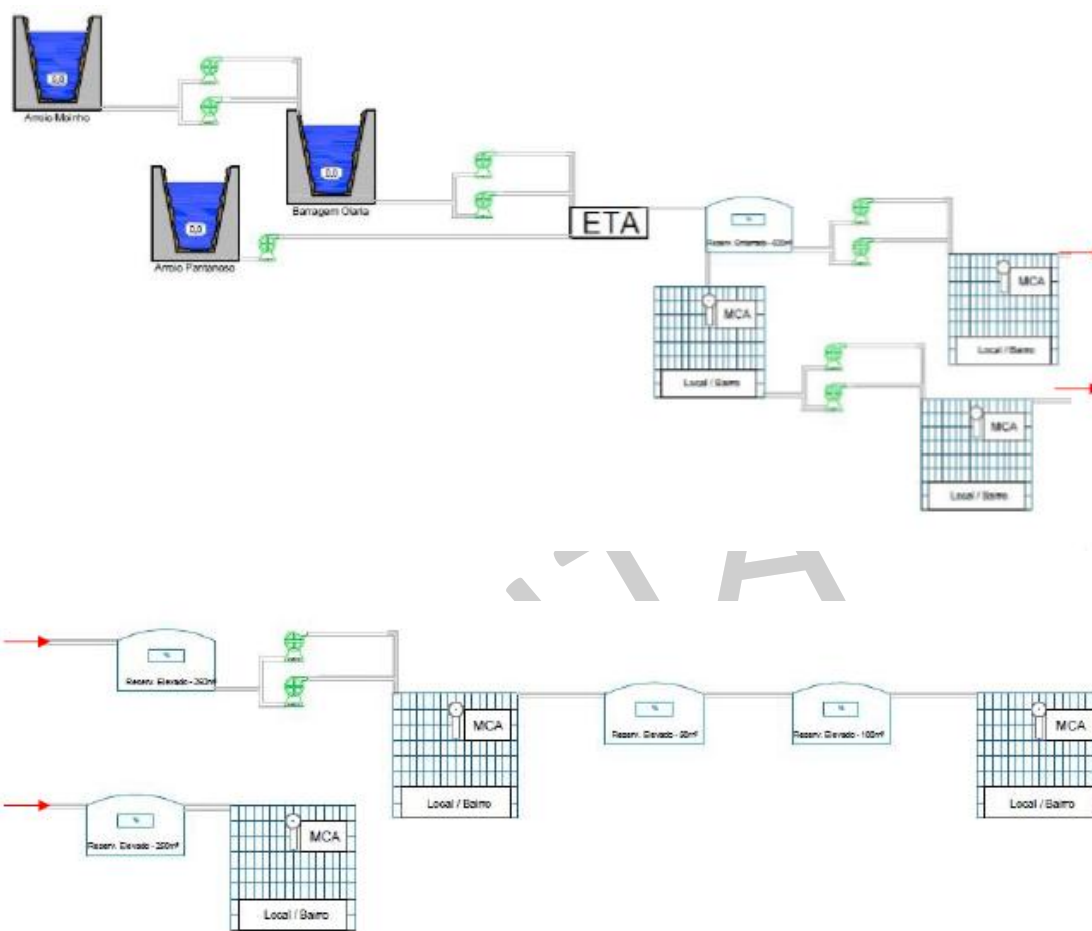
0,0
Arroio Moinho
0,0
Barragem Olaria
0,0
Arroio Pantanoso
ETA
%
Reserv. Enterrado - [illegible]
MCA
Local / Bairro
MCA
Local / Bairro
MCA
Local / Bairro

%
Reserv. Elevado - 250m³
MCA
Local / Bairro
%
Reserv. Elevado - 50m³
%
Reserv. Elevado - 100m³
MCA
Local / Bairro
%
Reserv. Elevado - 250m³
MCA
Local / Bairro